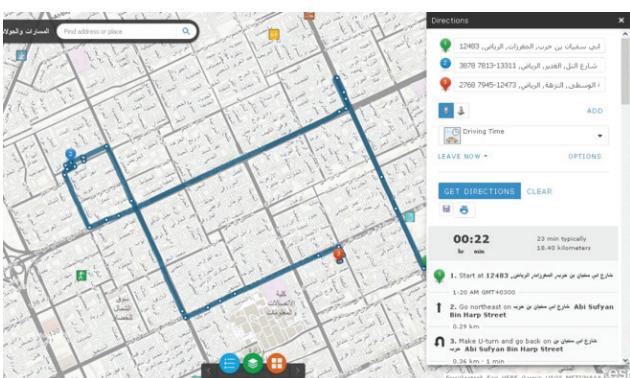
المسارات والجولات

Find address or place

Directions

أبي سفيان بن حرب، المغرزات، الرياض، 12483

3878 شارع النل، الغدير، الرياض، 13311-7813

الوسطى، النزهة، الرياض، 12473-7945 2768

ADD

Driving Time

LEAVE NOW

OPTIONS

GET DIRECTIONS

CLEAR

00:22
hr min

23 min typically
10.40 kilometers

1. Start at 12483 شارع ابي سفيان بن حرب المغرزات الرياض

1:20 AM GMT+0300

2. Go northeast on شارع ابي سفيان بن حرب Abi Sufyan Bin Harp Street

0.29 km

3. Make U-turn and go back on شارع ابي سفيان بن حرب Abi Sufyan Bin Harp Street

0.36 km · 1 min

esri